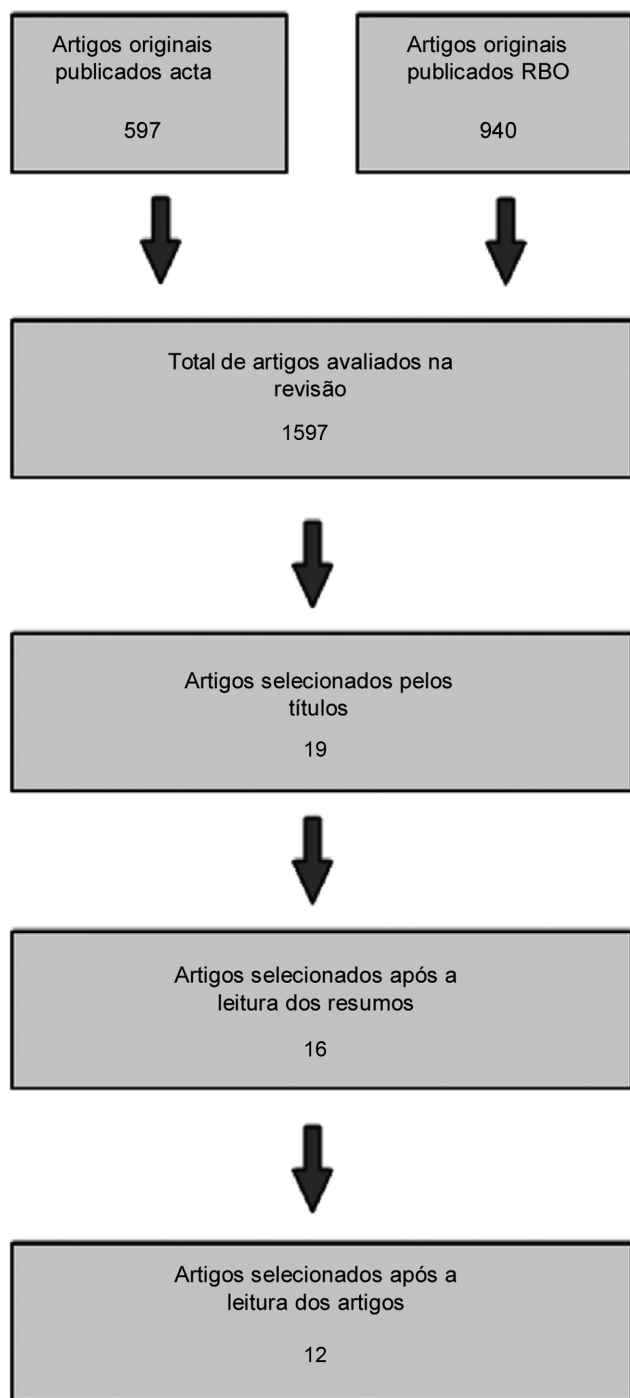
Artigos originais publicados acta

597

Artigos originais publicados RBO

940

Total de artigos avaliados na revisão

1597

Artigos selecionados pelos títulos

19

Artigos selecionados após a leitura dos resumos

16

Artigos selecionados após a leitura dos artigos

12